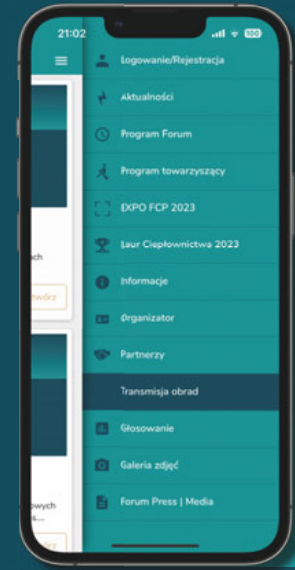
21:02

100

Logowanie/Rejestracja

Aktualności

Program Forum

Program towarzyszący

EXPO FCP 2023

Laur Ciepłownictwa 2023

Informacje

Organizator

Partnerzy

Transmisja obrad

Głosowanie

Galeria zdjęć

Forum Press | Media

ych

wórz

owych
s...